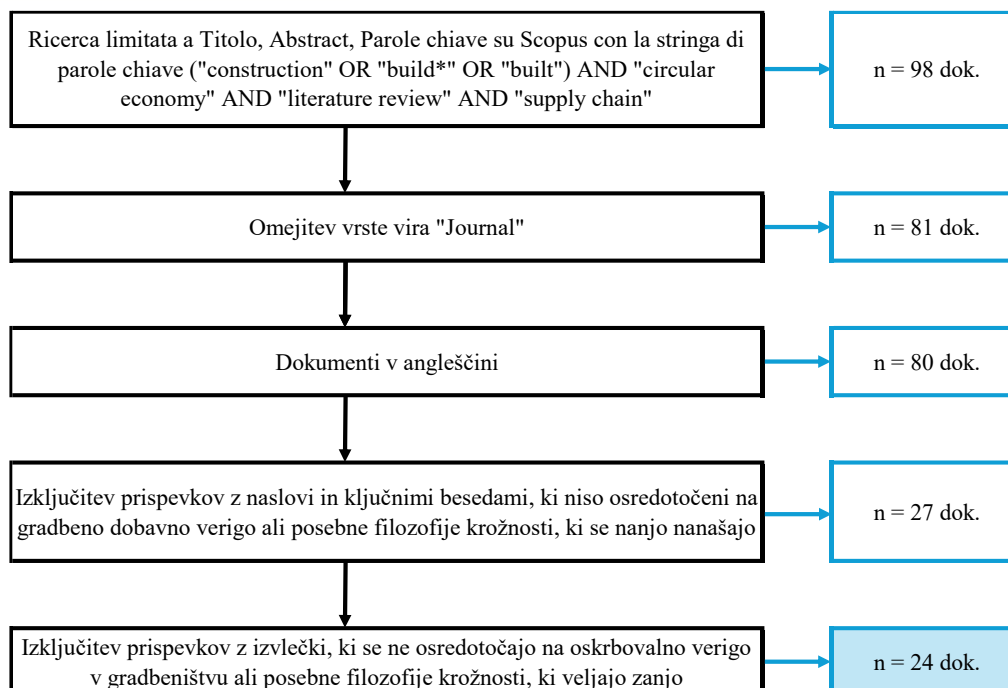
Ricerca limitata a Titolo, Abstract, Parole chiave su Scopus con la stringa di parole chiave ("construction" OR "build*" OR "built") AND "circular economy" AND "literature review" AND "supply chain"

n = 98 dok.

Omejitev vrste vira "Journal"

n = 81 dok.

Dokumenti v angleščini

n = 80 dok.

Izključitev prispevkov z naslovi in ključnimi besedami, ki niso osredotočeni na gradbeno dobavno verigo ali posebne filozofije krožnosti, ki se nanjo nanašajo

n = 27 dok.

Izključitev prispevkov z izvlečki, ki se ne osredotočajo na oskrbovalno verigo v gradbeništvu ali posebne filozofije krožnosti, ki veljajo zanjo

n = 24 dok.